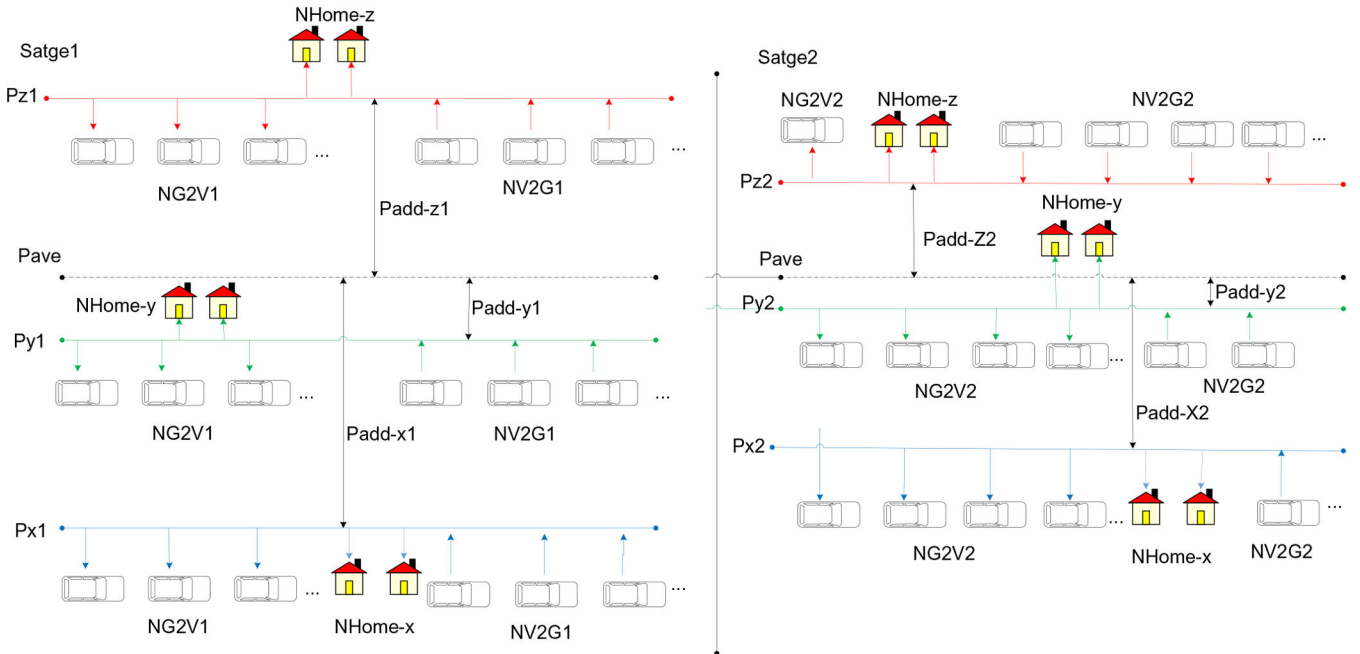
Satge1

NHome-z

Pz1

...

...

NG2V1

NV2G1

Padd-z1

Pave

NHome-y

Padd-y1

Py1

...

...

NG2V1

Padd-x1

NV2G1

Px1

...

...

NG2V1

NHome-x

NV2G1

Satge2

NG2V2

NHome-z

NV2G2

...

Pz2

NHome-y

Padd-Z2

Pave

Padd-y2

Py2

...

NG2V2

NV2G2

Padd-X2

Px2

...

...

NG2V2

NHome-x

NV2G2